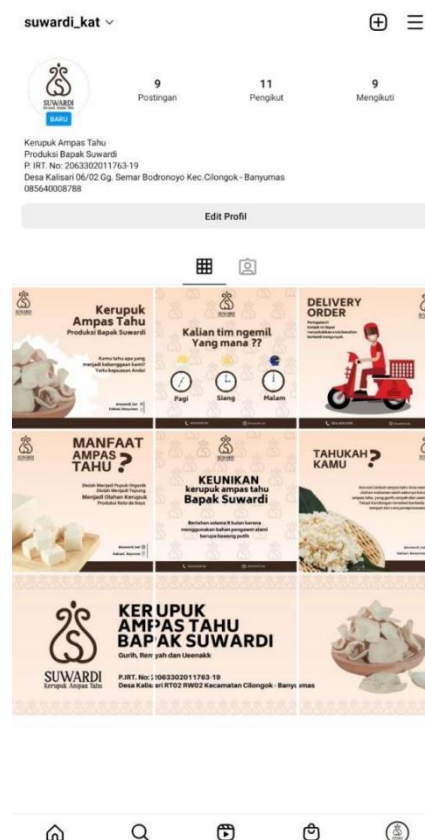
suwardi_kat

SUWARDI
BARU

9
Postingan

11
Pengikut

9
Mengikuti

Kerupuk Ampas Tahu
Produksi Bapak Suwardi
P.IRT. No: 2063302011763-19
Desa Kalisari 06/02 Gg. Semar Bodronoyo Kec.Cilongok - Banyumas
085640008788

Edit Profil

Kerupuk Ampas Tahu
Produksi Bapak Suwardi

Kalian tim ngemil Yang mana ??
Pagi
Siang
Malam

DELIVERY ORDER

MANFAAT AMPAS TAHU ?

KEUNIKAN kerupuk ampas tahu Bapak Suwardi

TAHUKAH KAMU ?

SUWARDI
Kerupuk Ampas Tahu

KERUPUK AMPAS TAHU BAPAK SUWARDI
Gurih, Ren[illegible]yah dan Ueenakk

P.IRT. No: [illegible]063302011763-19
Desa Kalis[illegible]ari RT02 RW02 Kecamatan Cilongok - Banyu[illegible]mas